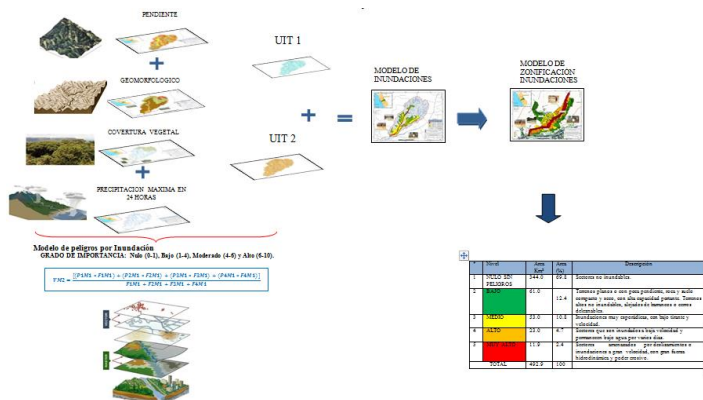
PENDIENTE

GEOMORFOLOGICO

COVERTURA VEGETAL

PRECIPITACION MAXIMA EN 24 HORAS

UIT 1

UIT 2

MODELO DE INUNDACIONES

MODELO DE ZONIFICACION INUNDACIONES

Modelo de peligros por Inundación
GRADO DE IMPORTANCIA: Nulo (0-1), Bajo (1-4), Moderado (4-6) y Alto (6-10).

$YM2 = \frac{[(P1M1 * F1M1) + (P2M1 * F2M1) + (P3M1 * F3M1) + (P4M1 * F4M1)]}{P1M1 + P2M1 + P3M1 + P4M1}$

| | Nivel | Área Km² | Área (%) | Descripción |
|---|---|---|---|---|
| 1 | NULO SIN PELIGROS | 344.0 | 69.8 | Sectores no inundables. |
| 2 | BAJO | 61.0 | 12.4 | Terrenos planos o con poca pendiente, roca y suelo compacto y seco, con alta capacidad portante. Terrenos altos no inundables, alejados de barrancos o cerros deleznables. |
| 3 | MEDIO | 53.0 | 10.8 | Inundaciones muy esporádicas, con bajo tirante y velocidad. |
| 4 | ALTO | 23.0 | 4.7 | Sectores que son inundados a baja velocidad y permanecen bajo agua por varios días. |
| 5 | MUY ALTO | 11.9 | 2.4 | Sectores amenazados por deslizamientos o inundaciones a gran velocidad, con gran fuerza hidrodinámica y poder erosivo. |
| | TOTAL | 492.9 | 100 | |